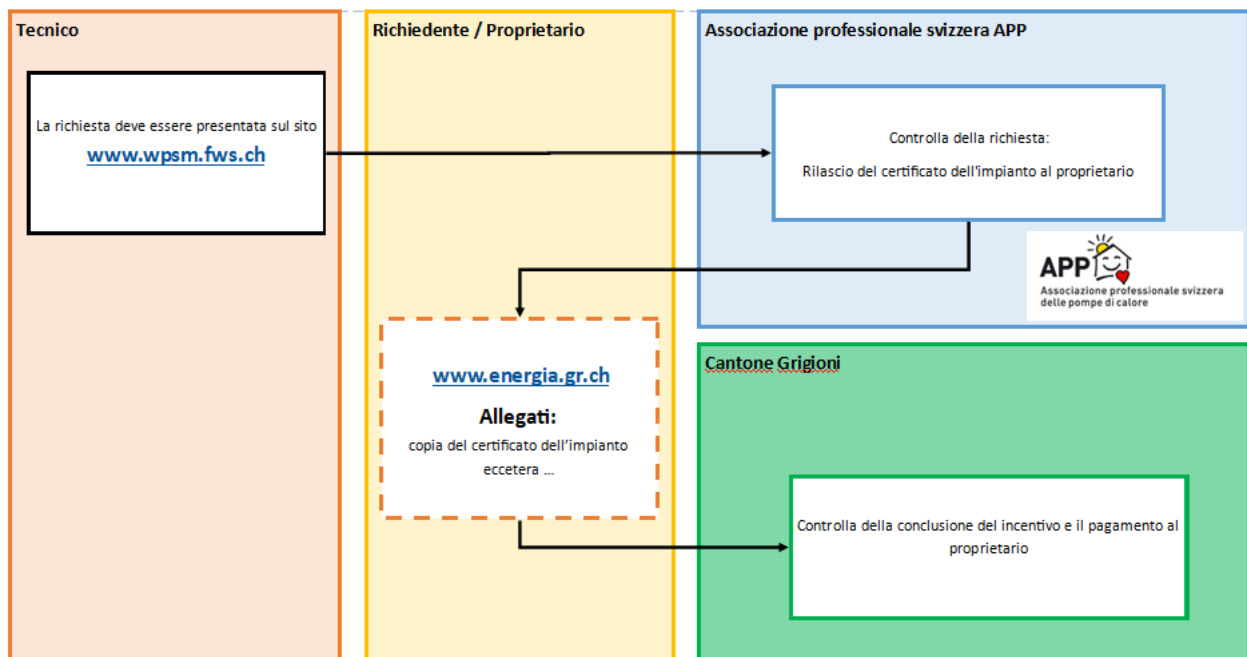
Tecnico

La richiesta deve essere presentata sul sito
www.wpsm.fws.ch

Richiedente / Proprietario

www.energia.gr.ch
Allegati:
copia del certificato dell'impianto
eccetera ...

Associazione professionale svizzera APP

Controlla della richiesta:
Rilascio del certificato dell'impianto al proprietario

APP
Associazione professionale svizzera delle pompe di calore

Cantone Grigioni

Controlla della conclusione del incentivo e il pagamento al proprietario